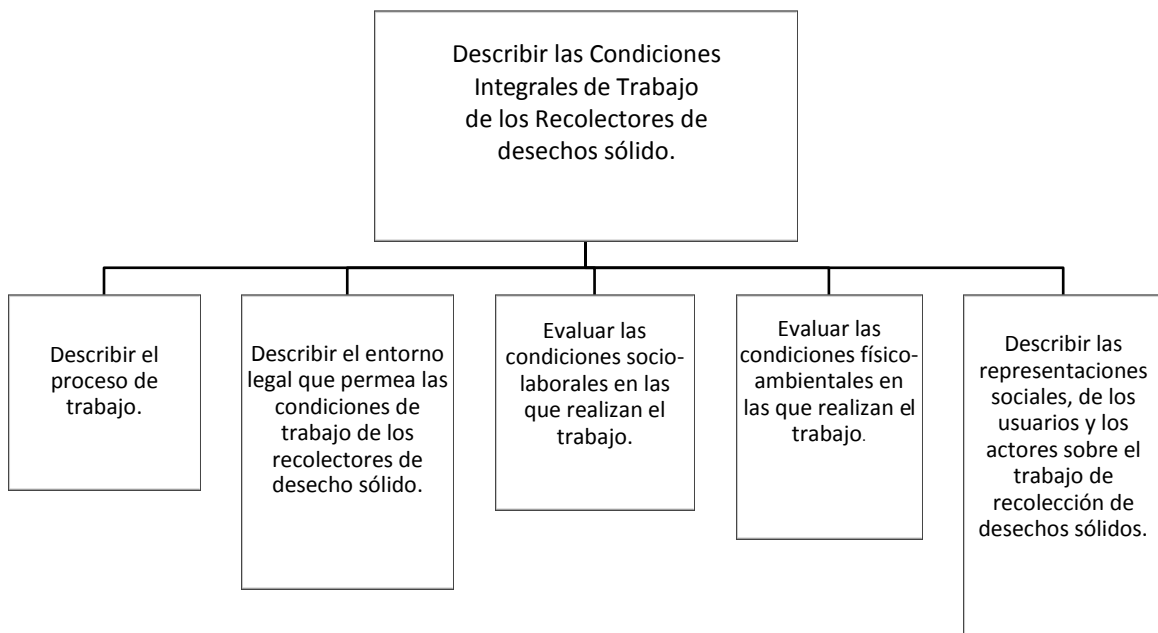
Describir las Condiciones Integrales de Trabajo de los Recolectores de desechos sólido.

Describir el proceso de trabajo.

Describir el entorno legal que permea las condiciones de trabajo de los recolectores de desecho sólido.

Evaluar las condiciones socio-laborales en las que realizan el trabajo.

Evaluar las condiciones físico-ambientales en las que realizan el trabajo.

Describir las representaciones sociales, de los usuarios y los actores sobre el trabajo de recolección de desechos sólidos.